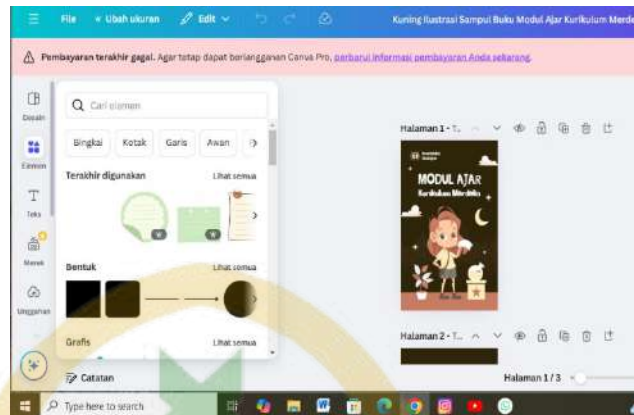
File Ubah ukuran Edit Kuning Ilustrasi Sampul Buku Modul Ajar Kurikulum Merde

Pembayaran terakhir gagal. Agar tetap dapat berlangganan Canva Pro, perbarui informasi pembayaran Anda sekarang.

Desain
Elemen
Teks
Merek
Unggahan

Cari elemen

Bingkai Kotak Garis Awan

Terakhir digunakan Lihat semua

Bentuk Lihat semua

Grafis Lihat semua

Halaman 1 - T...

MODUL AJAR
Kurikulum Merdeka

Halaman 2 - T...

Catatan

Halaman 1 / 3

Type here to search